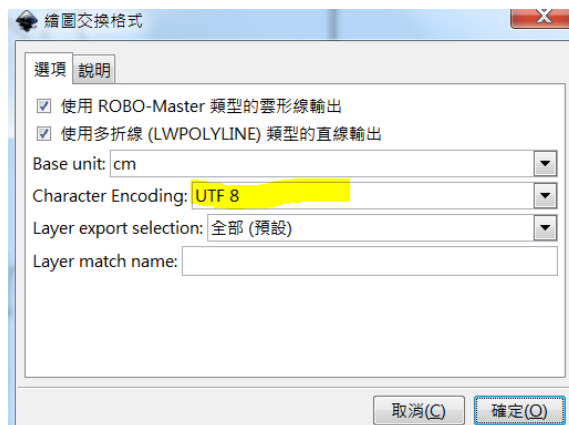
繪圖交換格式

選項 說明

☑ 使用 ROBO-Master 類型的雲形線輸出
☑ 使用多折線 (LWPOLYLINE) 類型的直線輸出

Base unit: cm
Character Encoding: UTF 8
Layer export selection: 全部 (預設)
Layer match name:

取消(C) 確定(O)